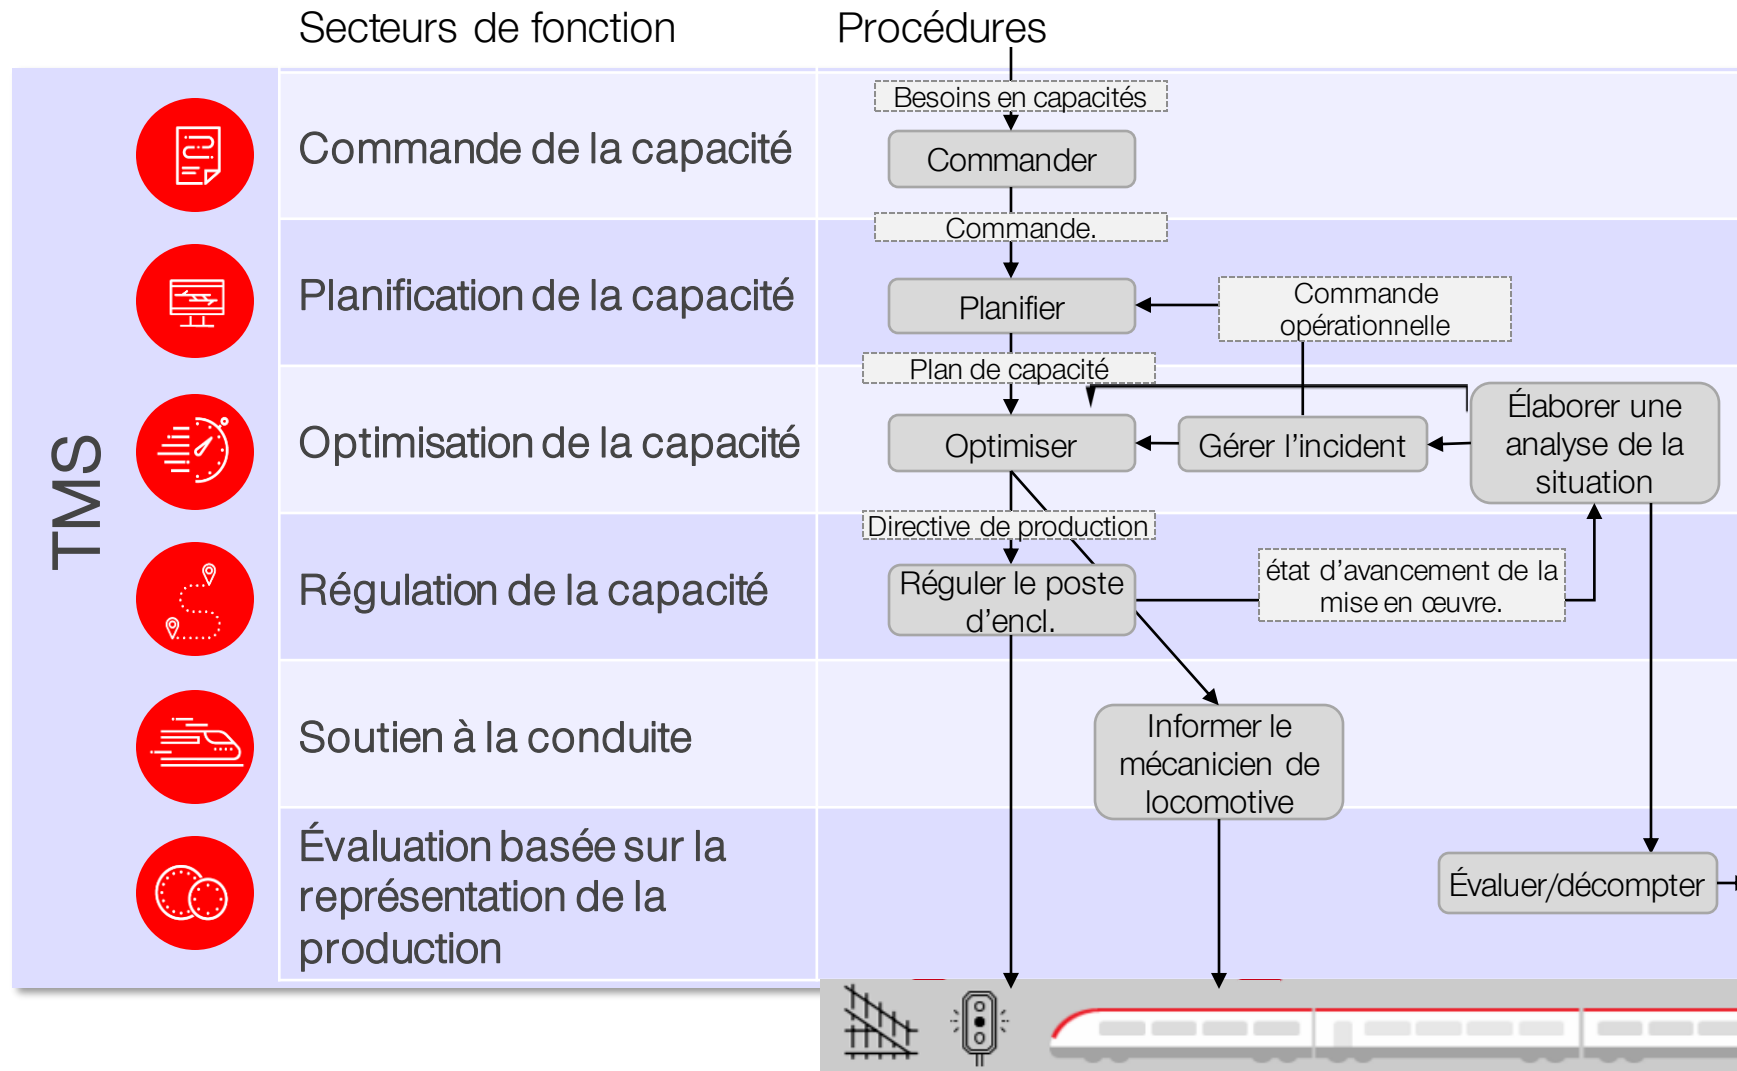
Secteurs de fonction

Procédures

TMS

Commande de la capacité

Planification de la capacité

Optimisation de la capacité

Régulation de la capacité

Soutien à la conduite

Évaluation basée sur la représentation de la production

Besoins en capacités

Commander

Commande.

Planifier

Commande opérationnelle

Plan de capacité

Optimiser

Gérer l'incident

Élaborer une analyse de la situation

Directive de production

Réguler le poste d'encl.

état d'avancement de la mise en œuvre.

Informer le mécanicien de locomotive

Évaluer/décompter